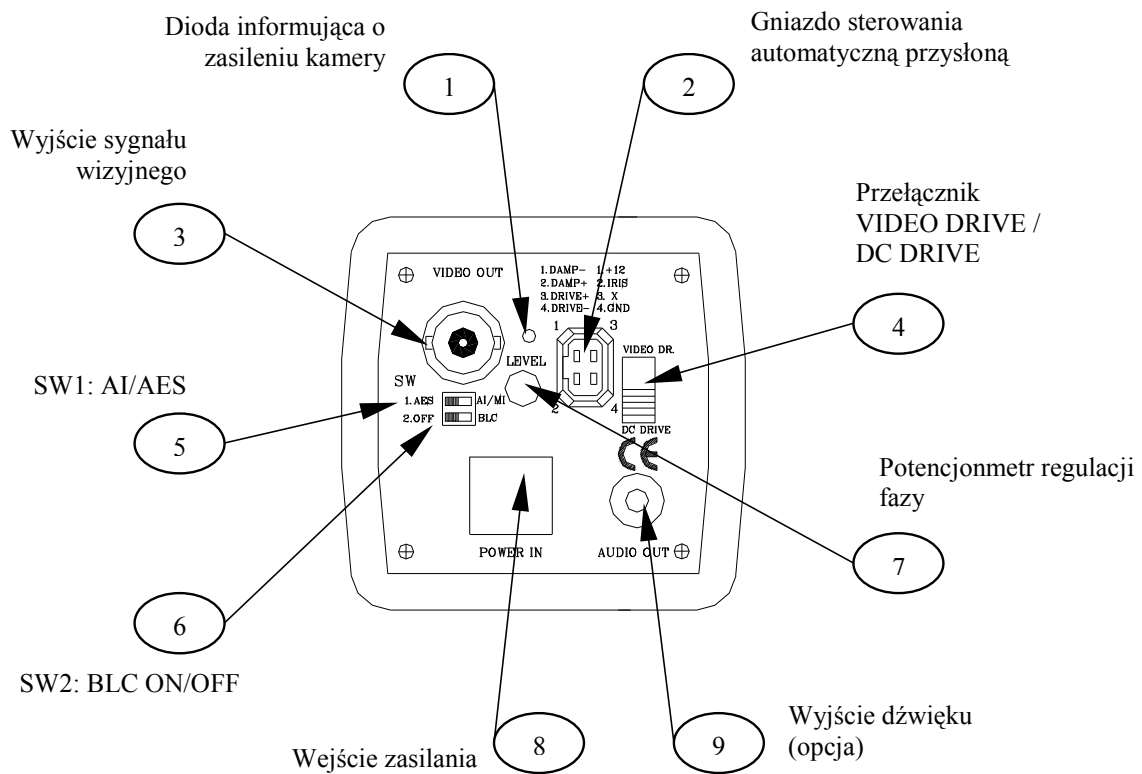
Dioda informująca o zasileniu kamery

1

Gniazdo sterowania automatyczną przysłoną

2

Wyjście sygnału wizyjnego

3

Przełącznik VIDEO DRIVE / DC DRIVE

4

VIDEO OUT

1.DAMP- 1.+12
2.DAMP+ 2.IRIS
3.DRIVE+ 3. X
4.DRIVE- 4.GND

1 3

LEVEL

2 4

VIDEO DR.

DC DRIVE

SW

1.AES AI/MI
2.OFF BLC

SW1: AI/AES

5

CE

Potencjonmetr regulacji fazy

POWER IN

AUDIO OUT

7

6

SW2: BLC ON/OFF

8

9

Wyjście dźwięku (opcja)

Wejście zasilania